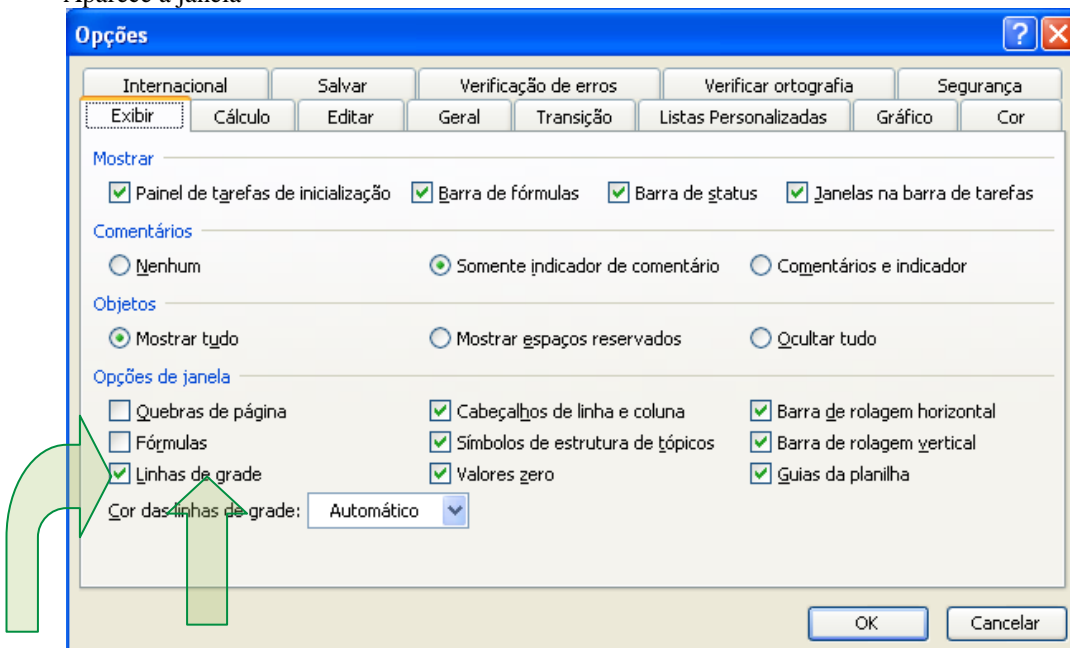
Aparece a janela

Opções

Internacional | Salvar | Verificação de erros | Verificar ortografia | Segurança
Exibir | Cálculo | Editar | Geral | Transição | Listas Personalizadas | Gráfico | Cor

Mostrar
☑ Painel de tarefas de inicialização ☑ Barra de fórmulas ☑ Barra de status ☑ Janelas na barra de tarefas

Comentários
○ Nenhum ◉ Somente indicador de comentário ○ Comentários e indicador

Objetos
◉ Mostrar tudo ○ Mostrar espaços reservados ○ Ocultar tudo

Opções de janela
☐ Quebras de página ☑ Cabeçalhos de linha e coluna ☑ Barra de rolagem horizontal
☐ Fórmulas ☑ Símbolos de estrutura de tópicos ☑ Barra de rolagem vertical
☑ Linhas de grade ☑ Valores zero ☑ Guias da planilha

Cor das linhas de grade: Automático

OK Cancelar